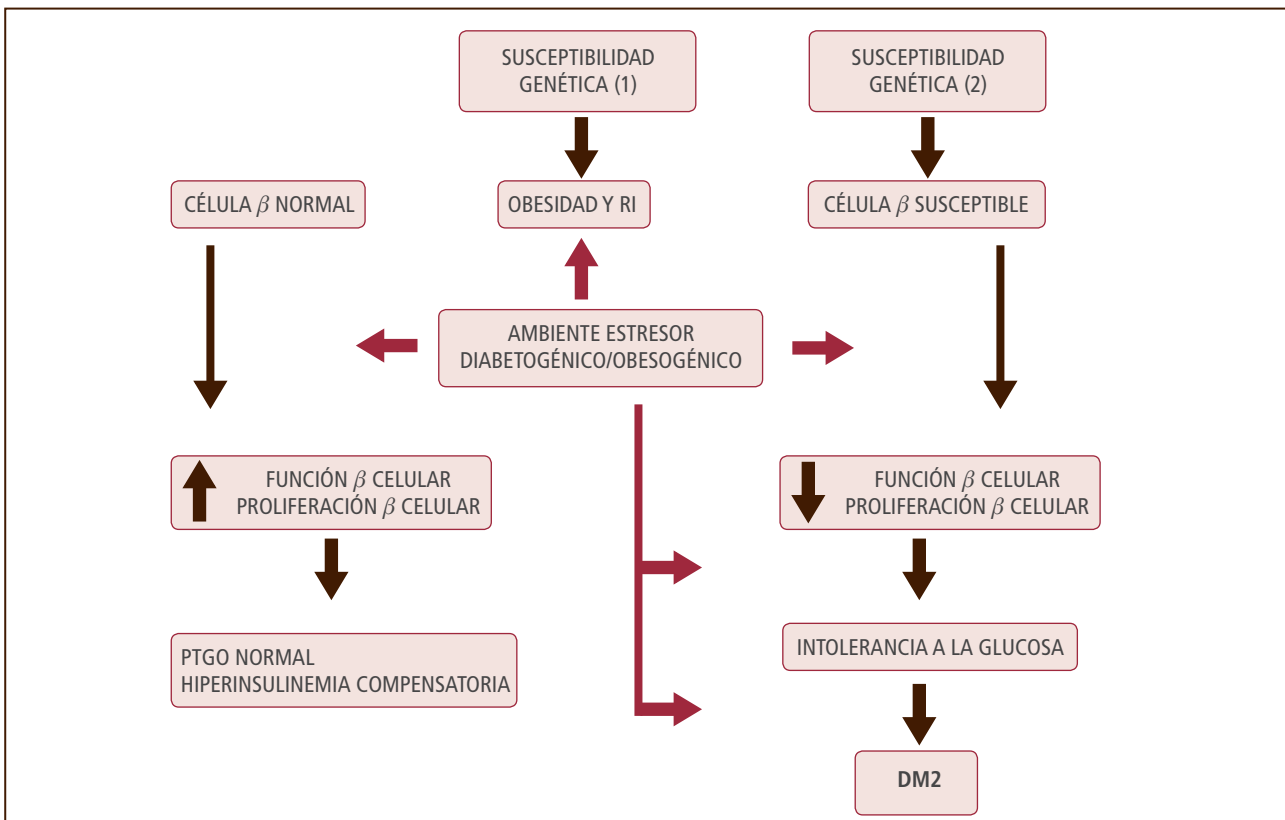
SUSCEPTIBILIDAD GENÉTICA (1)

SUSCEPTIBILIDAD GENÉTICA (2)

CÉLULA $\beta$ NORMAL

OBESIDAD Y RI

CÉLULA $\beta$ SUSCEPTIBLE

AMBIENTE ESTRESOR DIABETOGÉNICO/OBESOGÉNICO

FUNCIÓN $\beta$ CELULAR
PROLIFERACIÓN $\beta$ CELULAR

FUNCIÓN $\beta$ CELULAR
PROLIFERACIÓN $\beta$ CELULAR

PTGO NORMAL
HIPERINSULINEMIA COMPENSATORIA

INTOLERANCIA A LA GLUCOSA

DM2